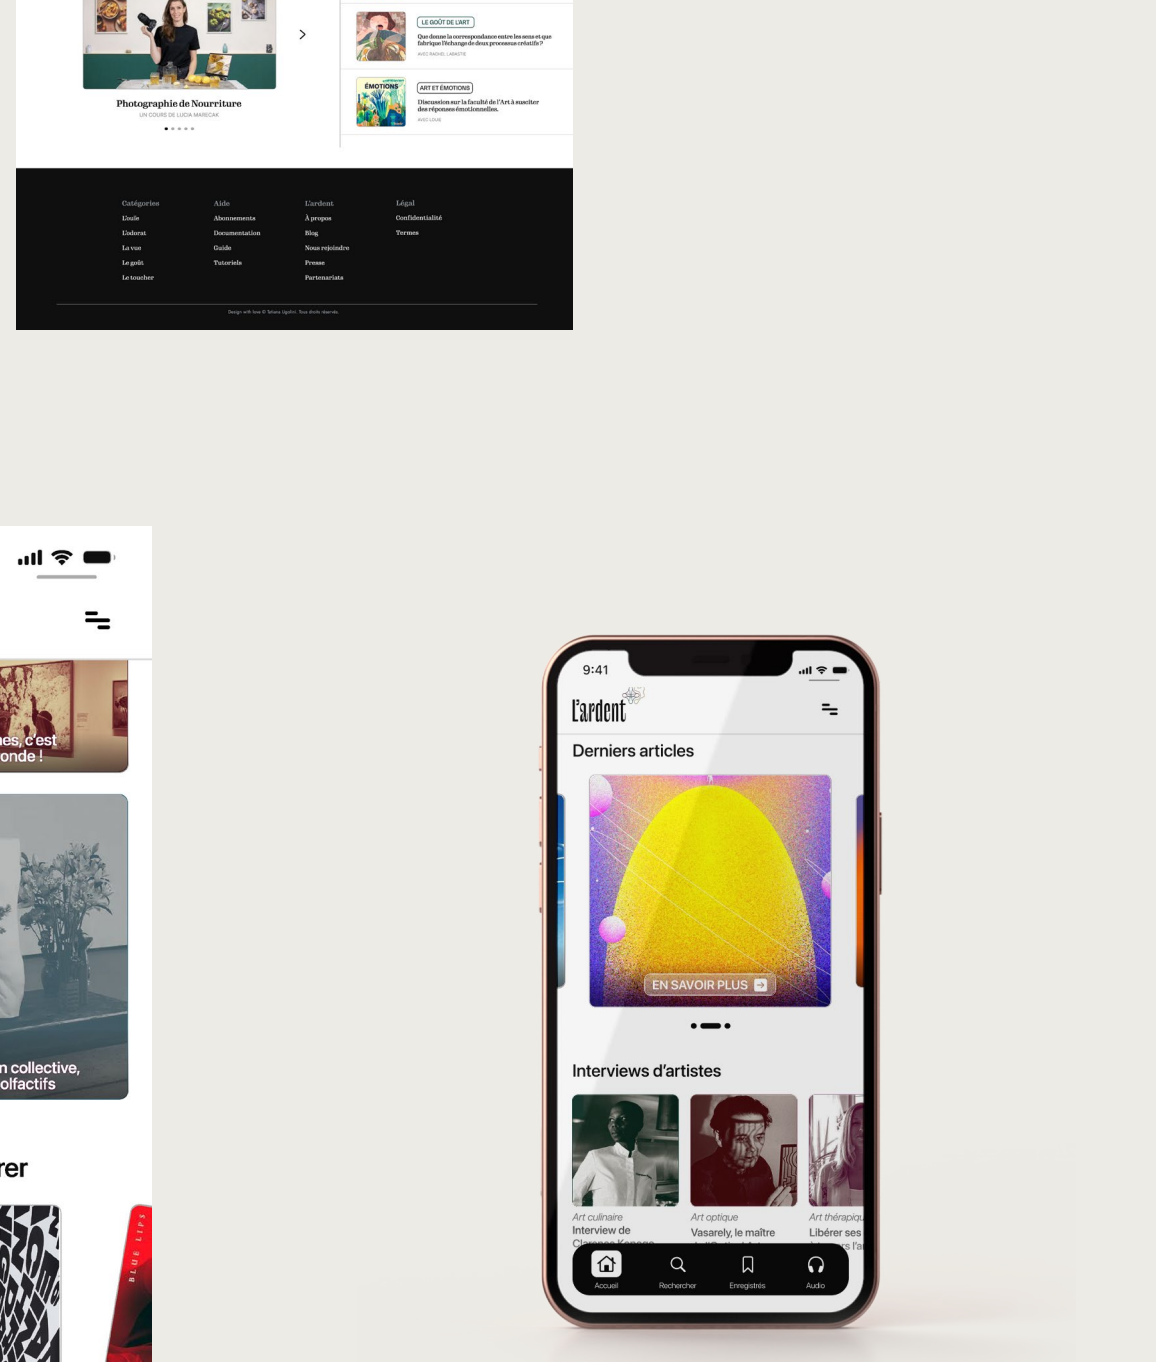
Photographie de Nourriture
UN COURS DE LUCIA MARECAK

LE GOÛT DE L'ART
Que donne la correspondance entre les sens et que fabrique l'échange de deux processus créatifs ?
AVEC RACHEL LABASTIE

ÉMOTIONS
ART ET ÉMOTIONS
Discussion sur la faculté de l'Art à susciter des réponses émotionnelles.
AVEC LOUIS

Catégories
L'ouïe
L'odorat
La vue
Le goût
Le toucher

Aide
Abonnements
Documentation
Guide
Tutoriels

L'ardent
À propos
Blog
Nous rejoindre
Presse
Partenariats

Légal
Confidentialité
Termes

Design with love © Tatiana Ugolini. Tous droits réservés.

es, c'est
onde !

n collective,
olfactifs

rer

BLUE LIPS

9:41
l'ardent
Derniers articles
EN SAVOIR PLUS
Interviews d'artistes
Art culinaire
Interview de
Art optique
Vasarely, le maître
Art thérapiq
Libérer ses
Accueil
Rechercher
Enregistrés
Audio